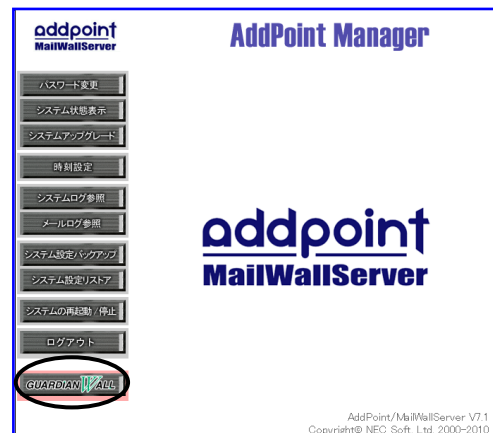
addpoint
MailWallServer

AddPoint Manager

パスワード変更
システム状態表示
システムアップグレード
時刻設定
システムログ参照
メールログ参照
システム設定バックアップ
システム設定リストア
システムの再起動／停止
ログアウト
GUARDIANWALL

addpoint
MailWallServer

AddPoint/MailWallServer V7.1
Copyright© NEC Soft, Ltd. 2000-2010